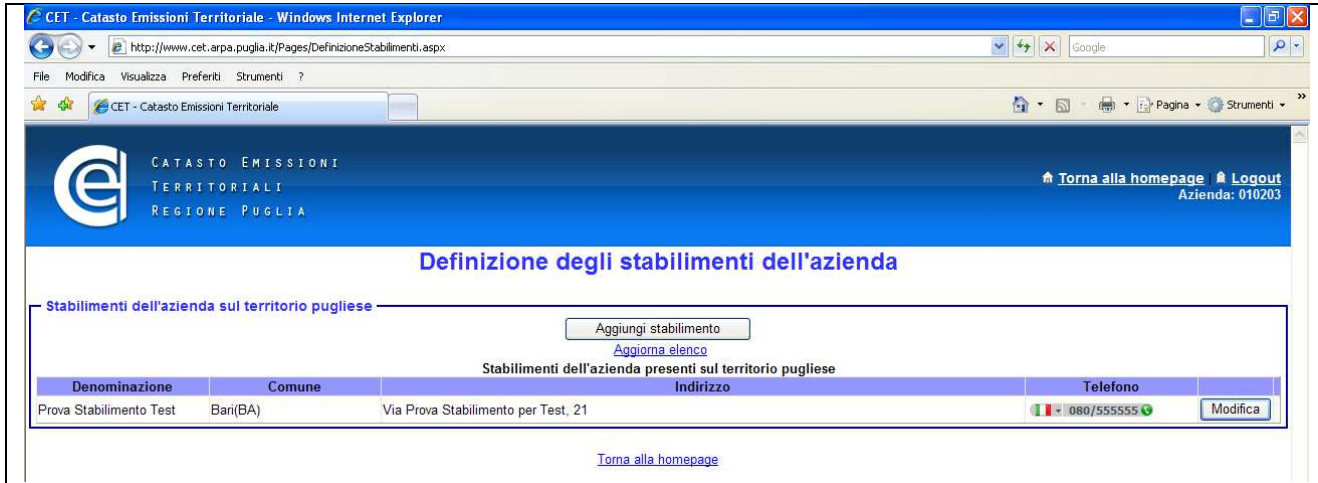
CET - Catasto Emissioni Territoriale - Windows Internet Explorer

http://www.cet.arpa.puglia.it/Pages/DefinizioneStabilimenti.aspx

Google

File Modifica Visualizza Preferiti Strumenti ?

CET - Catasto Emissioni Territoriale

Pagina Strumenti

CATASTO EMISSIONI TERRITORIALI REGIONE PUGLIA

Torna alla homepage | Logout
Azienda: 010203

Definizione degli stabilimenti dell'azienda

Stabilimenti dell'azienda sul territorio pugliese

Aggiungi stabilimento

Aggiorna elenco

Stabilimenti dell'azienda presenti sul territorio pugliese

| Denominazione | Comune | Indirizzo | Telefono | |
|---|---|---|---|---|
| Prova Stabilimento Test | Bari(BA) | Via Prova Stabilimento per Test, 21 | 080/555555 | Modifica |

Torna alla homepage